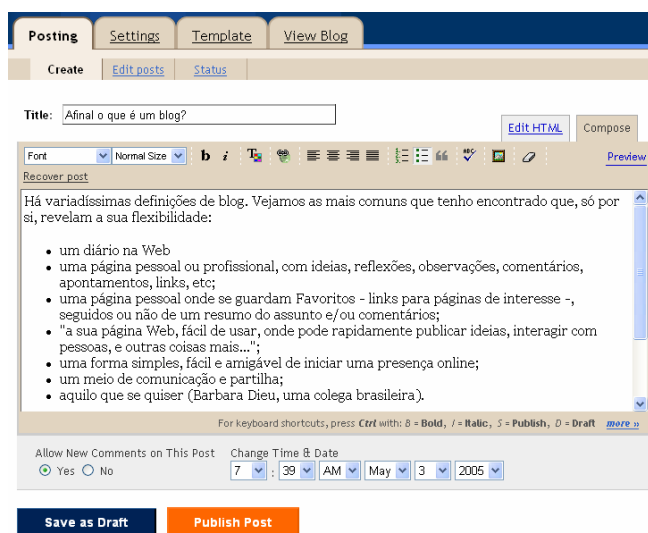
Posting Settings Template View Blog

Create Edit posts Status

Title: Afinal o que é um blog?

Edit HTML Compose

Font Normal Size b i Preview

Recover post

Há variadíssimas definições de blog. Vejamos as mais comuns que tenho encontrado que, só por si, revelam a sua flexibilidade:

- um diário na Web
- uma página pessoal ou profissional, com ideias, reflexões, observações, comentários, apontamentos, links, etc;
- uma página pessoal onde se guardam Favoritos - links para páginas de interesse -, seguidos ou não de um resumo do assunto e/ou comentários;
- "a sua página Web, fácil de usar, onde pode rapidamente publicar ideias, interagir com pessoas, e outras coisas mais...";
- uma forma simples, fácil e amigável de iniciar uma presença online;
- um meio de comunicação e partilha;
- aquilo que se quiser (Barbara Dieu, uma colega brasileira).

For keyboard shortcuts, press Ctrl with: B = Bold, I = Italic, S = Publish, D = Draft more »

Allow New Comments on This Post
Yes No

Change Time & Date
7 : 39 AM May 3 2005

Save as Draft Publish Post